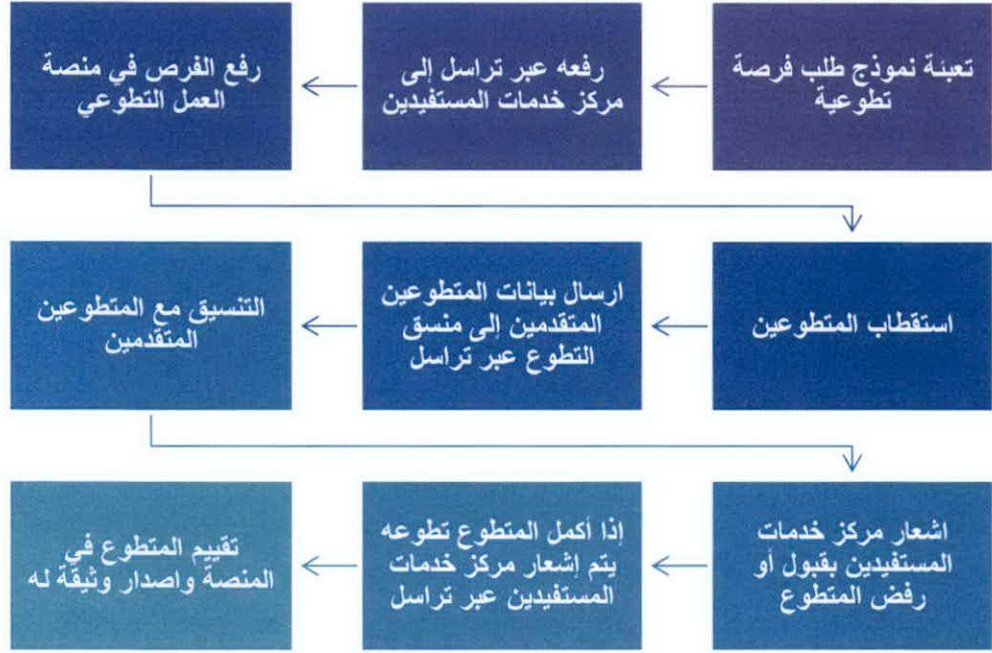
تعبئة نموذج طلب فرصة تطوعية

رفعه عبر تراسل إلى مركز خدمات المستفيدين

رفع الفرص في منصة العمل التطوعي

استقطاب المتطوعين

ارسال بيانات المتطوعين المتقدمين إلى منسق التطوع عبر تراسل

التنسيق مع المتطوعين المتقدمين

اشعار مركز خدمات المستفيدين بقبول أو رفض المتطوع

إذا أكمل المتطوع تطوعه يتم إشعار مركز خدمات المستفيدين عبر تراسل

تقييم المتطوع في المنصة واصدار وثيقة له